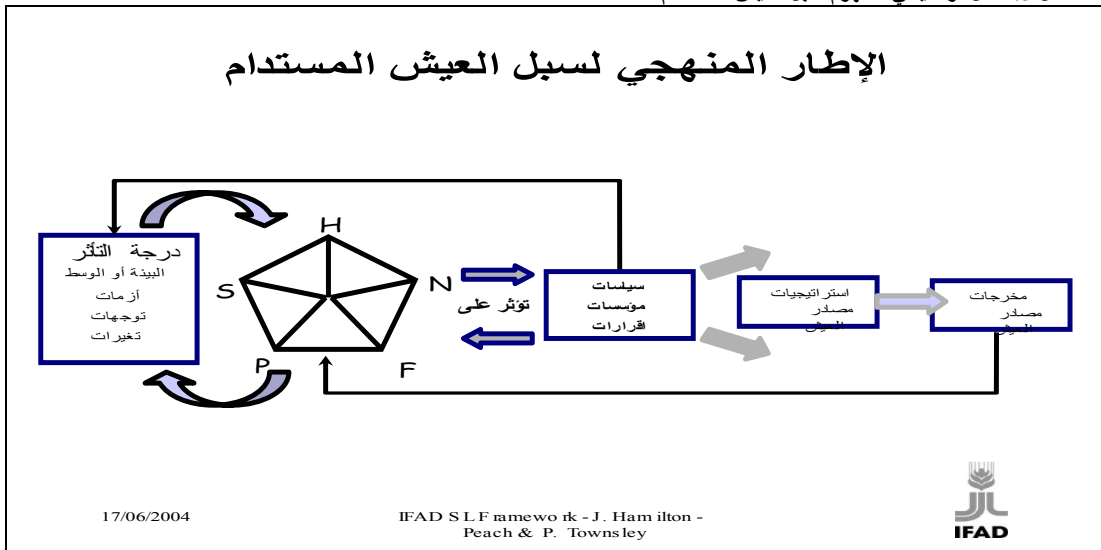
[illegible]

الإطار المنهجي لسبل العيش المستدام

درجة التأثر
البيئة أو الوسط
أزمات
توجهات
تغيرات

H
S
N
P
F

تؤثر على

سياسات
مؤسسات
قرارات

استراتيجيات
مصادر
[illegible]

مخرجات
مصادر
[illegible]

17/06/2004

IFAD SLFramework - J. Hamilton - Peach & P. Townsley

IFAD